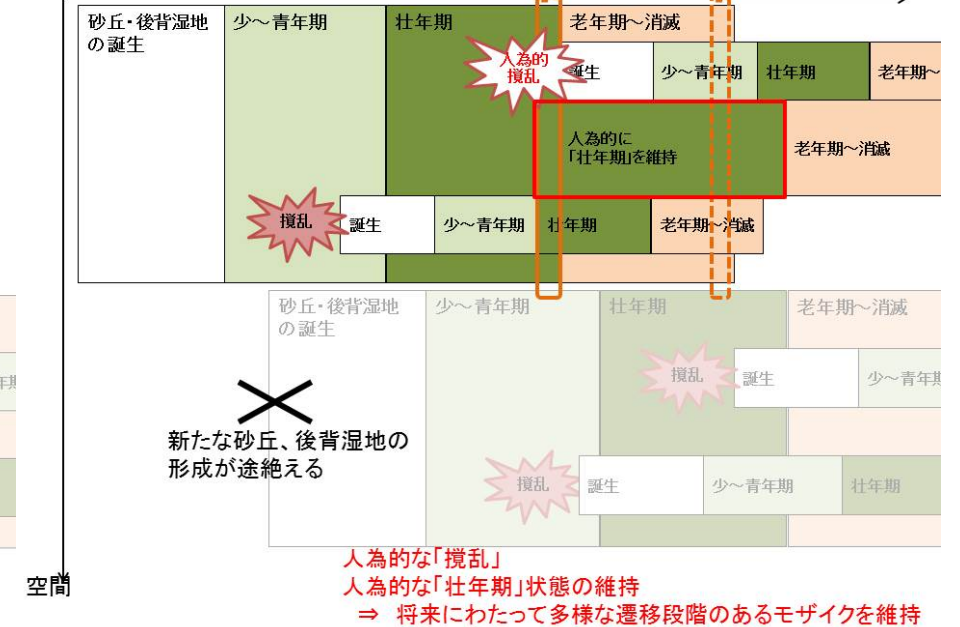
砂丘・後背湿地の誕生

少～青年期

壮年期

老年期～消滅

人為的攪乱

誕生

少～青年期

壮年期

老年期～

人為的に「壮年期」を維持

老年期～消滅

攪乱

誕生

少～青年期

壮年期

老年期～消滅

年期

砂丘・後背湿地の誕生

少～青年期

壮年期

老年期～消滅

攪乱

誕生

少～青年

新たな砂丘、後背湿地の形成が途絶える

攪乱

誕生

少～青年期

壮年期

空間

人為的な「攪乱」
人為的な「壮年期」状態の維持
⇒ 将来にわたって多様な遷移段階のあるモザイクを維持